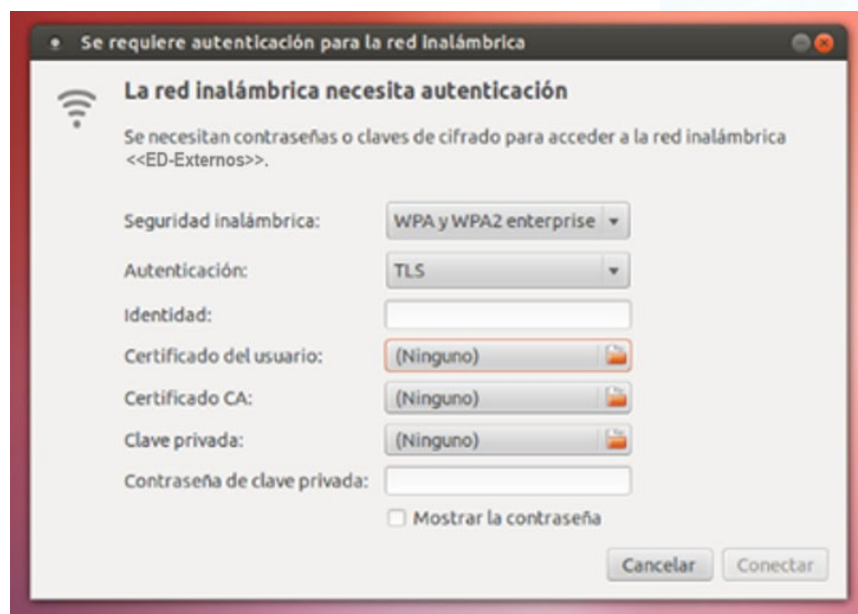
Se requiere autenticación para la red inalámbrica

La red inalámbrica necesita autenticación

Se necesitan contraseñas o claves de cifrado para acceder a la red inalámbrica <<ED-Externos>>.

| | |
|---|---|
| Seguridad inalámbrica: | WPA y WPA2 enterprise |
| Autenticación: | TLS |
| Identidad: | |
| Certificado del usuario: | (Ninguno) |
| Certificado CA: | (Ninguno) |
| Clave privada: | (Ninguno) |
| Contraseña de clave privada: | |

Mostrar la contraseña

Cancelar Conectar